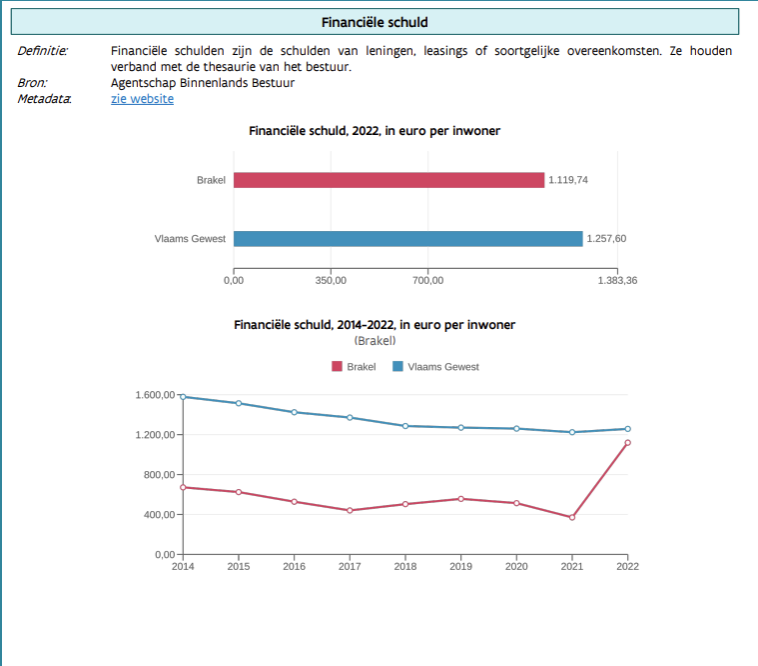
Financiële schuld

Definitie: Financiële schulden zijn de schulden van leningen, leasings of soortgelijke overeenkomsten. Ze houden verband met de thesaurie van het bestuur.
Bron: Agentschap Binnenlands Bestuur
Metadata: zie website

Financiële schuld, 2022, in euro per inwoner

Brakel 1.119,74
Vlaams Gewest 1.257,60

0,00 350,00 700,00 1.383,36

Financiële schuld, 2014-2022, in euro per inwoner
(Brakel)

Brakel Vlaams Gewest

1.600,00
1.200,00
800,00
400,00
0,00

2014 2015 2016 2017 2018 2019 2020 2021 2022